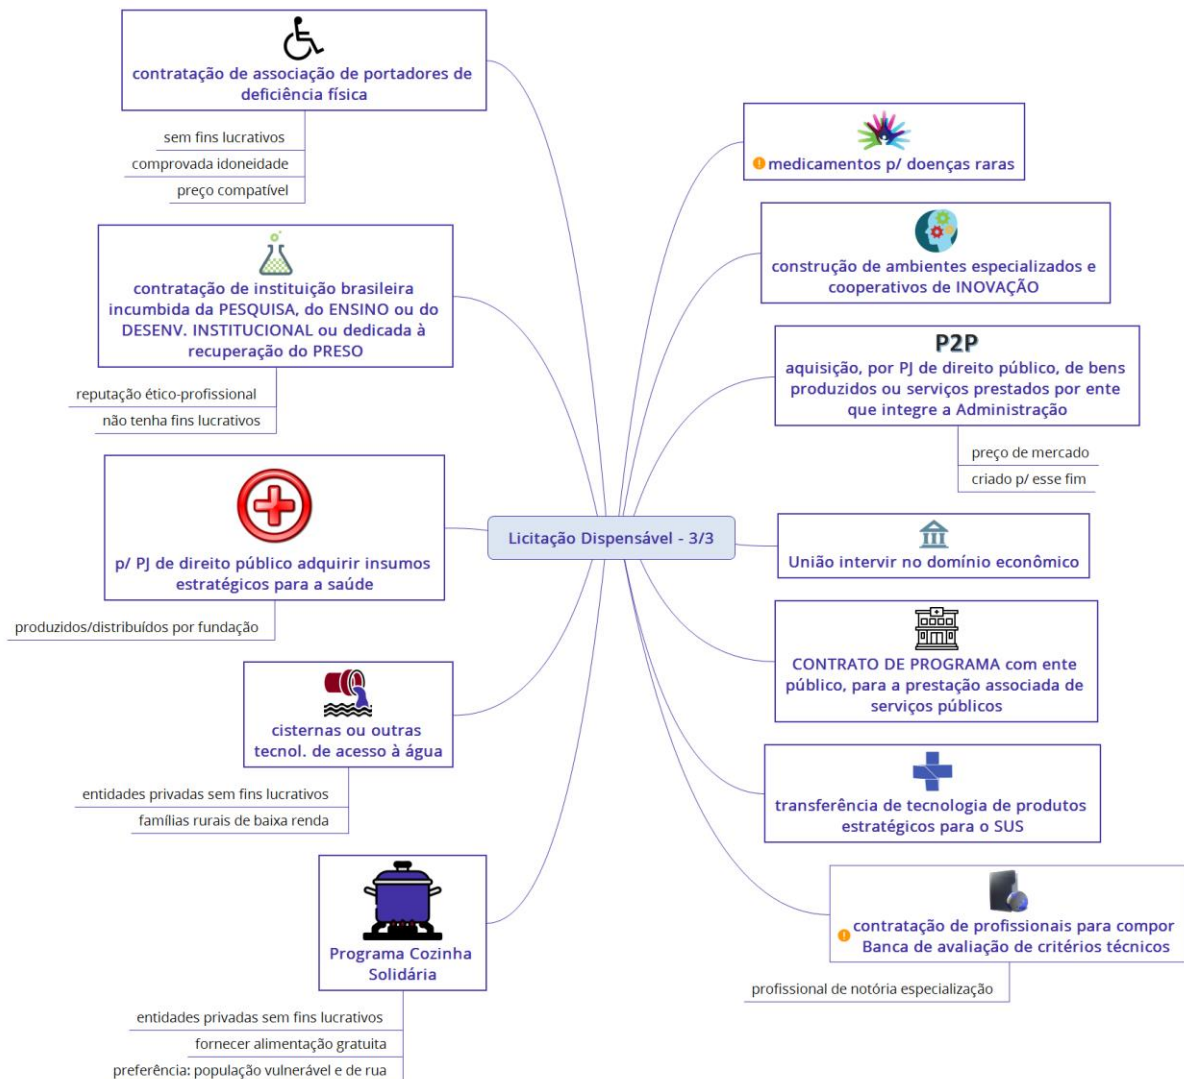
Licitação Dispensável - 3/3

contratação de associação de portadores de deficiência física

sem fins lucrativos
comprovada idoneidade
preço compatível

contratação de instituição brasileira incumbida da PESQUISA, do ENSINO ou do DESENV. INSTITUCIONAL ou dedicada à recuperação do PRESO

reputação ético-profissional
não tenha fins lucrativos

p/ PJ de direito público adquirir insumos estratégicos para a saúde

produzidos/distribuídos por fundação

cisternas ou outras tecnol. de acesso à água

entidades privadas sem fins lucrativos
famílias rurais de baixa renda

Programa Cozinha Solidária

entidades privadas sem fins lucrativos
fornecer alimentação gratuita
preferência: população vulnerável e de rua

medicamentos p/ doenças raras

construção de ambientes especializados e cooperativos de INOVAÇÃO

P2P
aquisição, por PJ de direito público, de bens produzidos ou serviços prestados por ente que integre a Administração

preço de mercado
criado p/ esse fim

União intervir no domínio econômico

CONTRATO DE PROGRAMA com ente público, para a prestação associada de serviços públicos

transferência de tecnologia de produtos estratégicos para o SUS

contratação de profissionais para compor Banca de avaliação de critérios técnicos

profissional de notória especialização